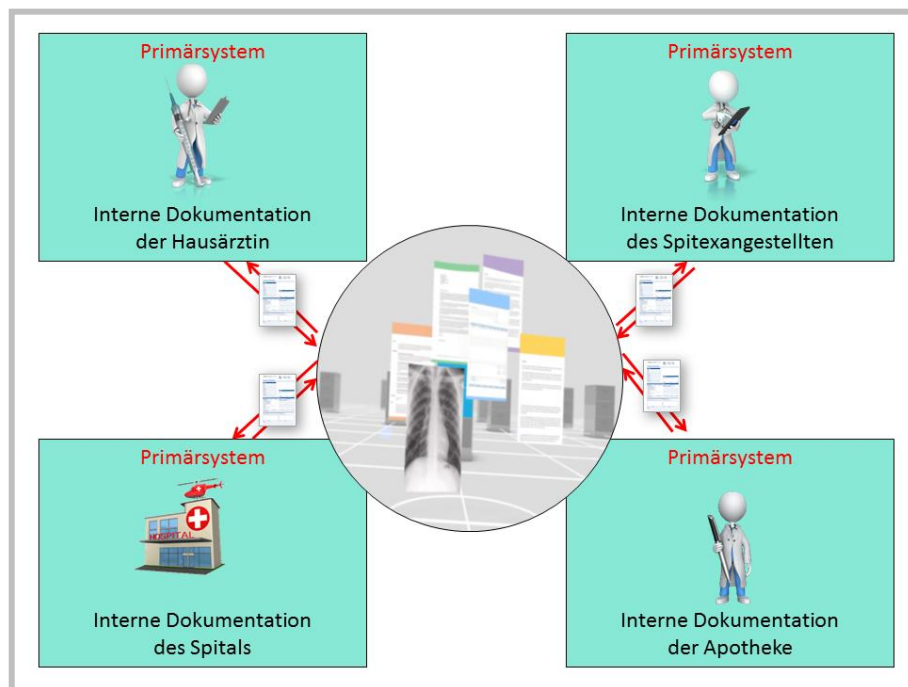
Primärsystem

Interne Dokumentation der Hausärztin

Primärsystem

Interne Dokumentation des Spitexangestellten

Primärsystem

HOSPITAL

Interne Dokumentation des Spitals

Primärsystem

Interne Dokumentation der Apotheke